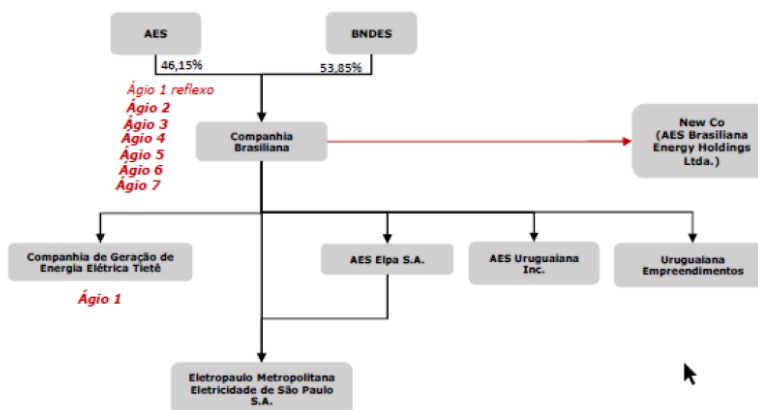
AES

BNDES

46,15%

53,85%

Ágio 1 reflexo
Ágio 2
Ágio 3
Ágio 4
Ágio 5
Ágio 6
Ágio 7

Companhia Brasiliana

New Co (AES Brasiliana Energy Holdings Ltda.)

Companhia de Geração de Energia Elétrica Tietê

Ágio 1

AES Elpa S.A.

AES Uruguaiana Inc.

Uruguaiana Empreendimentos

Eletropaulo Metropolitana Eletricidade de São Paulo S.A.